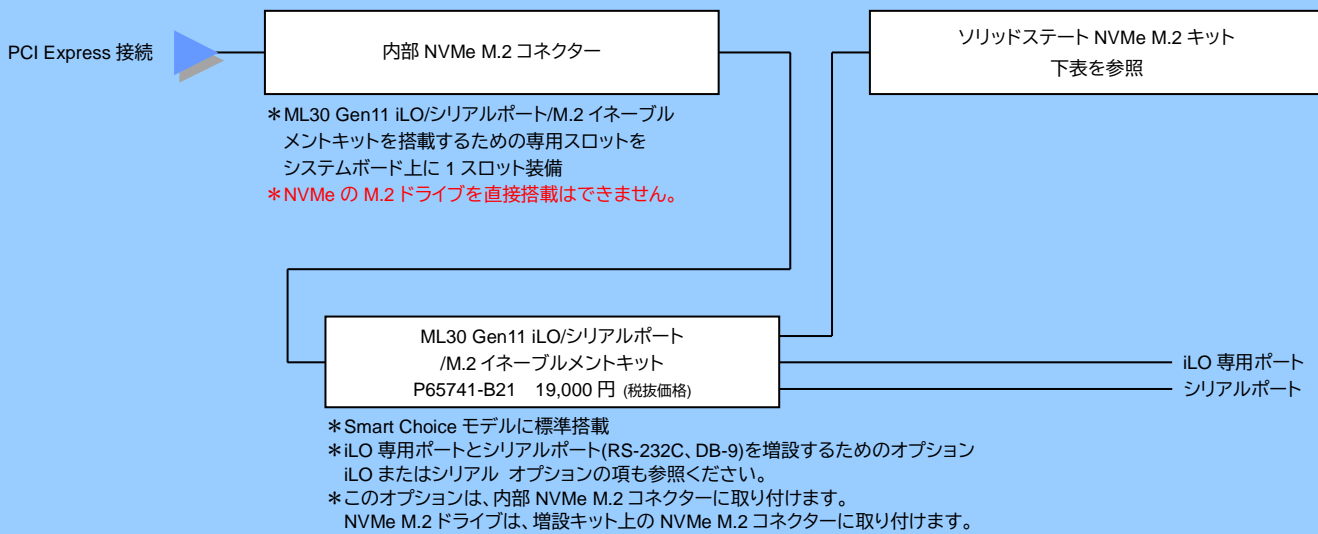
PCI Express 接続

内部 NVMe M.2 コネクター

＊ML30 Gen11 iLO/シリアルポート/M.2 イネーブルメントキットを搭載するための専用スロットをシステムボード上に 1 スロット装備
＊NVMe の M.2 ドライブを直接搭載はできません。

ソリッドステート NVMe M.2 キット
下表を参照

ML30 Gen11 iLO/シリアルポート
/M.2 イネーブルメントキット
P65741-B21 19,000 円 (税抜価格)

iLO 専用ポート
シリアルポート

＊Smart Choice モデルに標準搭載
＊iLO 専用ポートとシリアルポート(RS-232C、DB-9)を増設するためのオプション
iLO またはシリアル オプションの項も参照ください。
＊このオプションは、内部 NVMe M.2 コネクターに取り付けます。
NVMe M.2 ドライブは、増設キット上の NVMe M.2 コネクターに取り付けます。